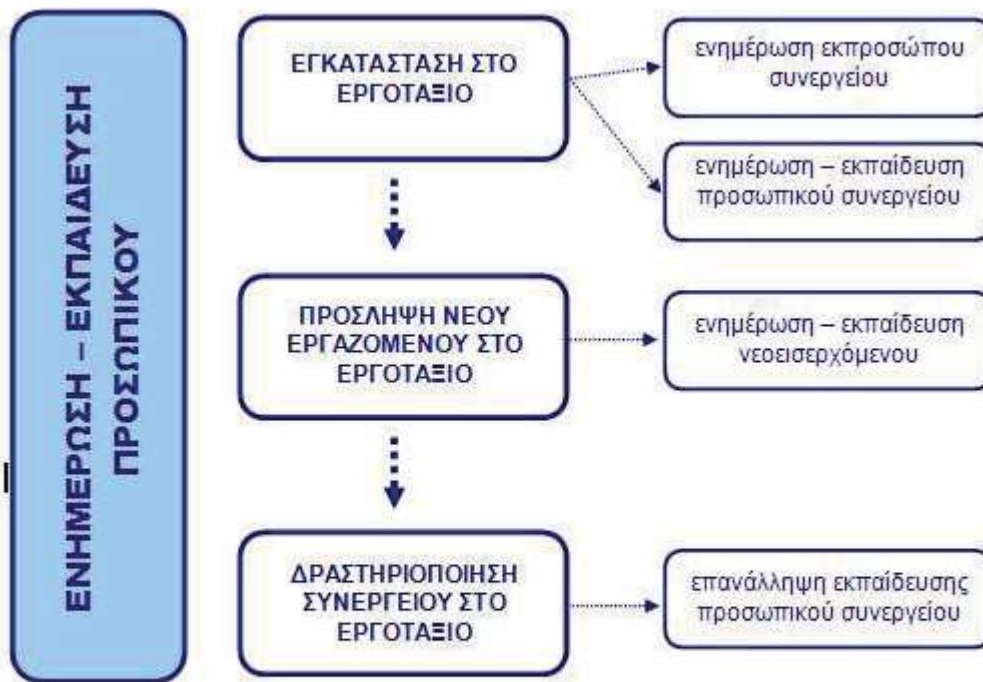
ΕΝΗΜΕΡΩΣΗ – ΕΚΠΑΙΔΕΥΣΗ ΠΡΟΣΩΠΙΚΟΥ

ΕΓΚΑΤΑΣΤΑΣΗ ΣΤΟ ΕΡΓΟΤΑΞΙΟ

ενημέρωση εκπροσώπου συνεργείου

ενημέρωση – εκπαίδευση προσωπικού συνεργείου

ΠΡΟΣΛΗΨΗ ΝΕΟΥ ΕΡΓΑΖΟΜΕΝΟΥ ΣΤΟ ΕΡΓΟΤΑΞΙΟ

ενημέρωση – εκπαίδευση νεοεισερχόμενου

ΔΡΑΣΤΗΡΙΟΠΟΙΗΣΗ ΣΥΝΕΡΓΕΙΟΥ ΣΤΟ ΕΡΓΟΤΑΞΙΟ

επανάληψη εκπαίδευσης προσωπικού συνεργείου